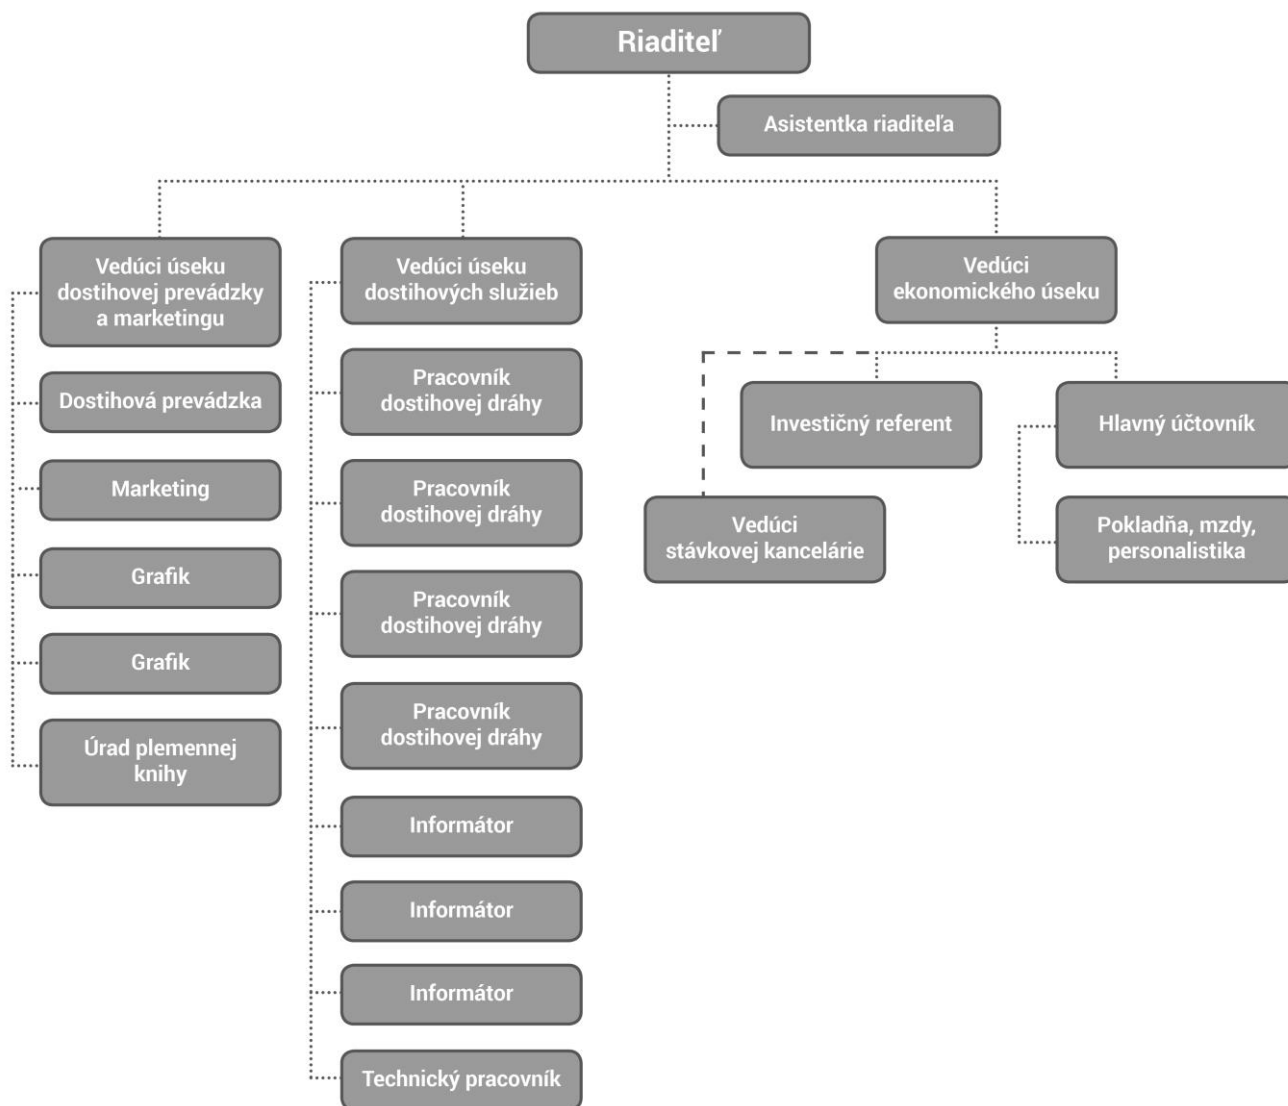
Riaditeľ

Asistentka riaditeľa

Vedúci úseku dostihovej prevádzky a marketingu

Dostihová prevádzka

Marketing

Grafik

Grafik

Úrad plemennej knihy

Vedúci úseku dostihových služieb

Pracovník dostihovej dráhy

Pracovník dostihovej dráhy

Pracovník dostihovej dráhy

Pracovník dostihovej dráhy

Informátor

Informátor

Informátor

Technický pracovník

Vedúci ekonomického úseku

Investičný referent

Vedúci stávkovej kancelárie

Hlavný účtovník

Pokladňa, mzdy, personalistika